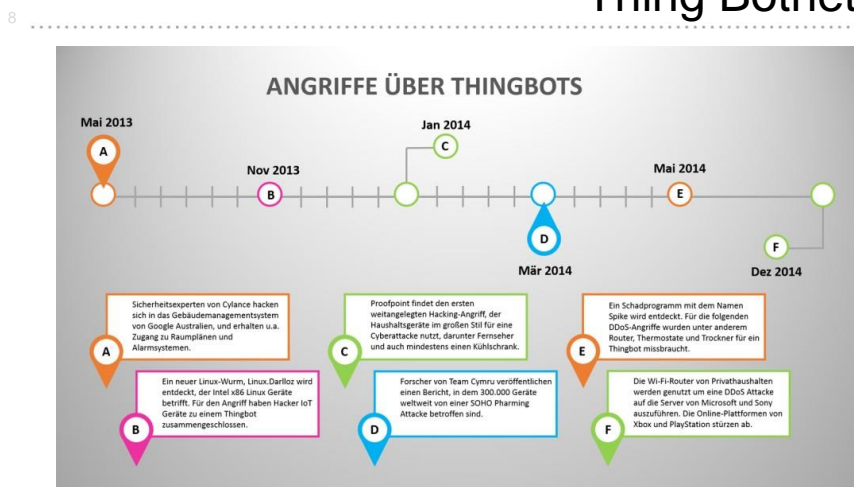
8

Thing Botnet

ANGRIFFE ÜBER THINGBOTS

Mai 2013

A

Nov 2013

B

Jan 2014

C

D

Mär 2014

Mai 2014

E

F

Dez 2014

A

Sicherheitsexperten von Cylance hacken sich in das Gebäudemanagementsystem von Google Australien, und erhalten u.a. Zugang zu Raumplänen und Alarmsystemen.

B

Ein neuer Linux-Wurm, Linux.Darlloz wird entdeckt, der Intel x86 Linux Geräte betrifft. Für den Angriff haben Hacker IoT Geräte zu einem Thingbot zusammengeschlossen.

C

Proofpoint findet den ersten weitangelegten Hacking-Angriff, der Haushaltgeräte im großen Stil für eine Cyberattacke nutzt, darunter Fernseher und auch mindestens einen Kühlschrank.

D

Forscher von Team Cymru veröffentlichen einen Bericht, in dem 300.000 Geräte weltweit von einer SOHO Pharming Attacke betroffen sind.

E

Ein Schadprogramm mit dem Namen Spike wird entdeckt. Für die folgenden DDoS-Angriffe wurden unter anderem Router, Thermostate und Trockner für ein Thingbot missbraucht.

F

Die Wi-Fi-Router von Privathaushalten werden genutzt um eine DDoS Attacke auf die Server von Microsoft und Sony auszuführen. Die Online-Plattformen von Xbox und PlayStation stürzen ab.